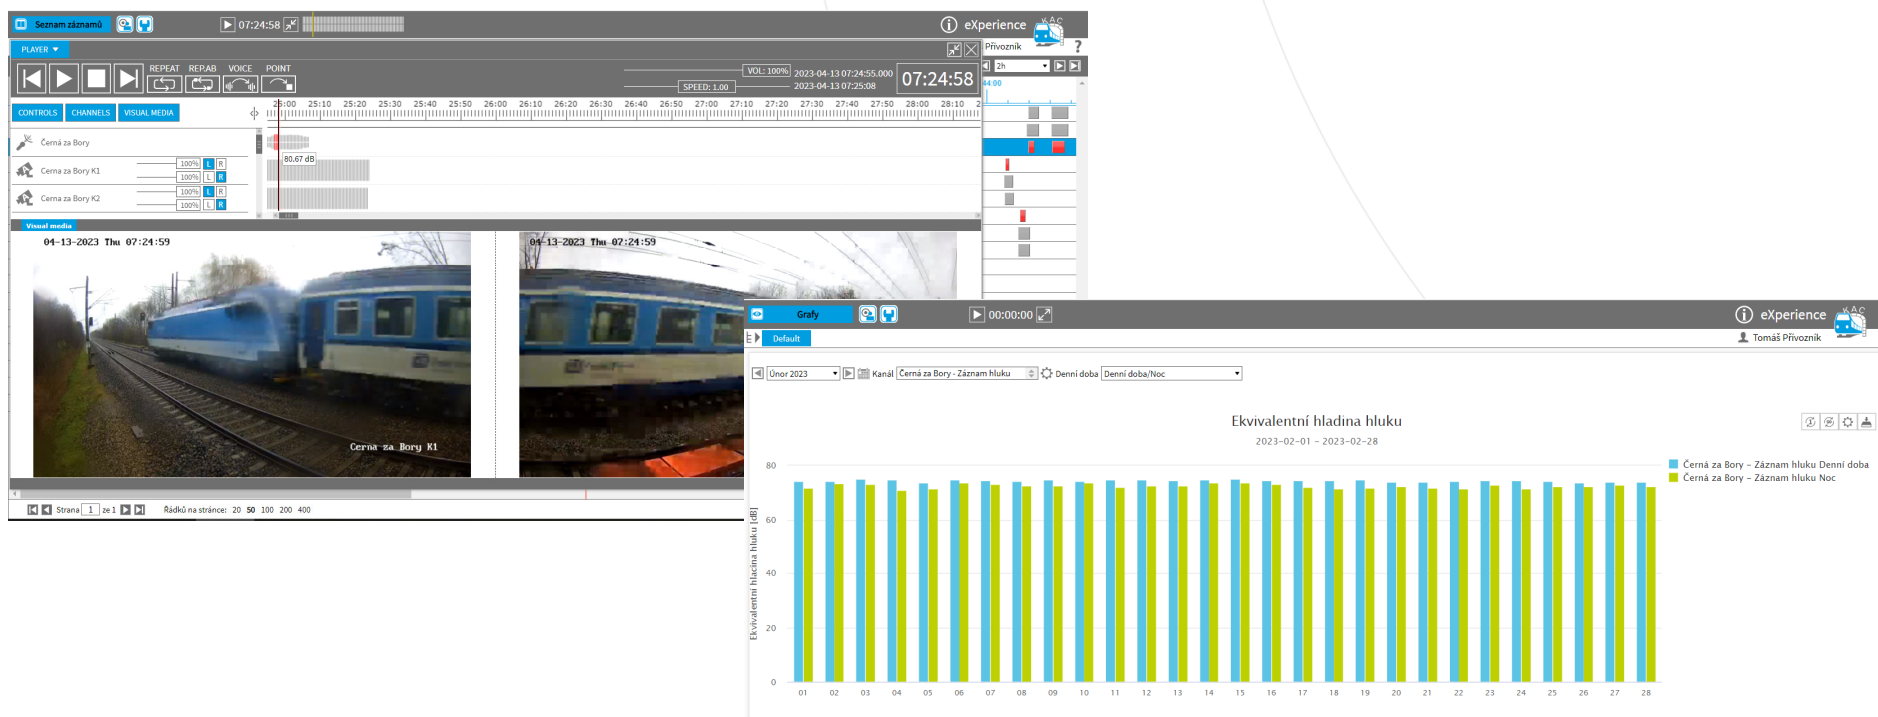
Seznam záznamů 07:24:58 eXperience VAC

PLAYER Přivozník ?

REPEAT REP.AB VOICE POINT VOL: 100% 2023-04-13 07:24:55.000 SPEED: 1.00 2023-04-13 07:25:08 07:24:58 2h

CONTROLS CHANNELS VISUAL MEDIA

25:00 25:10 25:20 25:30 25:40 25:50 26:00 26:10 26:20 26:30 26:40 26:50 27:00 27:10 27:20 27:30 27:40 27:50 28:00 28:10

Černá za Bory

80,67 dB

Cerna za Bory K1 100% L R 100% L R

Cerna za Bory K2 100% L R 100% L R

Visual media

04-13-2023 Thu 07:24:59

Cerna za Bory K1

04-13-2023 Thu 07:24:59

Strana 1 ze 1 Řádků na stránce: 20 50 100 200 400

Grafy 00:00:00 eXperience VAC

Default Tomáš Přivozník

Únor 2023 Kanál Černá za Bory - Záznam hluku Denní doba Denní doba/Noc

Ekvivalentní hladina hluku

2023-02-01 - 2023-02-28

Černá za Bory - Záznam hluku Denní doba
Černá za Bory - Záznam hluku Noc

Ekvivalentní hladina hluku [dB]

80
60
40
20
0

01 02 03 04 05 06 07 08 09 10 11 12 13 14 15 16 17 18 19 20 21 22 23 24 25 26 27 28